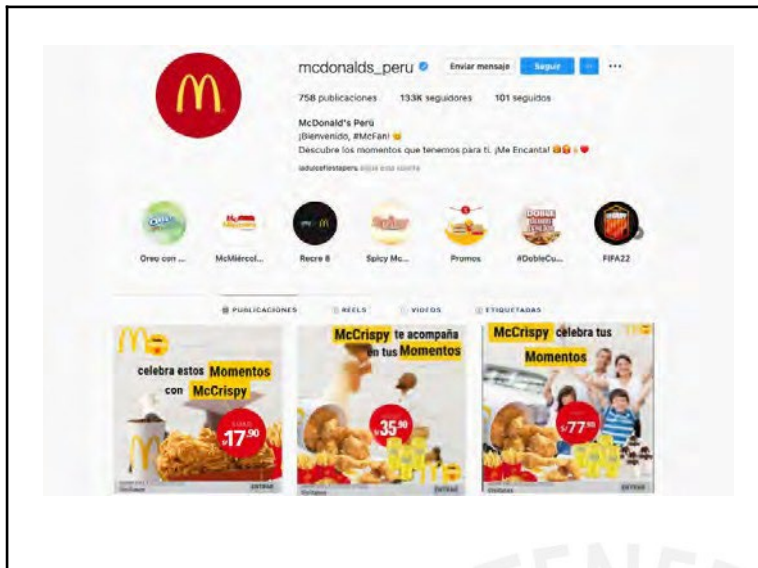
mcdonalds_peru Enviar mensaje Seguir ···

758 publicaciones 133K seguidores 101 seguidos

McDonald's Perú
¡Bienvenido, #McFan!
Descubre los momentos que tenemos para ti. ¡Me Encanta!

ladulcefiestaperu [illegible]

Oreo con ... McMiércol... Recre 8 Spicy Mc... Promos #DobleCu... FIFA22

PUBLICACIONES REELS VIDEOS ETIQUETADAS

celebra estos Momentos con McCrispy S/17.90

McCrispy te acompaña en tus Momentos S/35.90

McCrispy celebra tus Momentos S/77.90